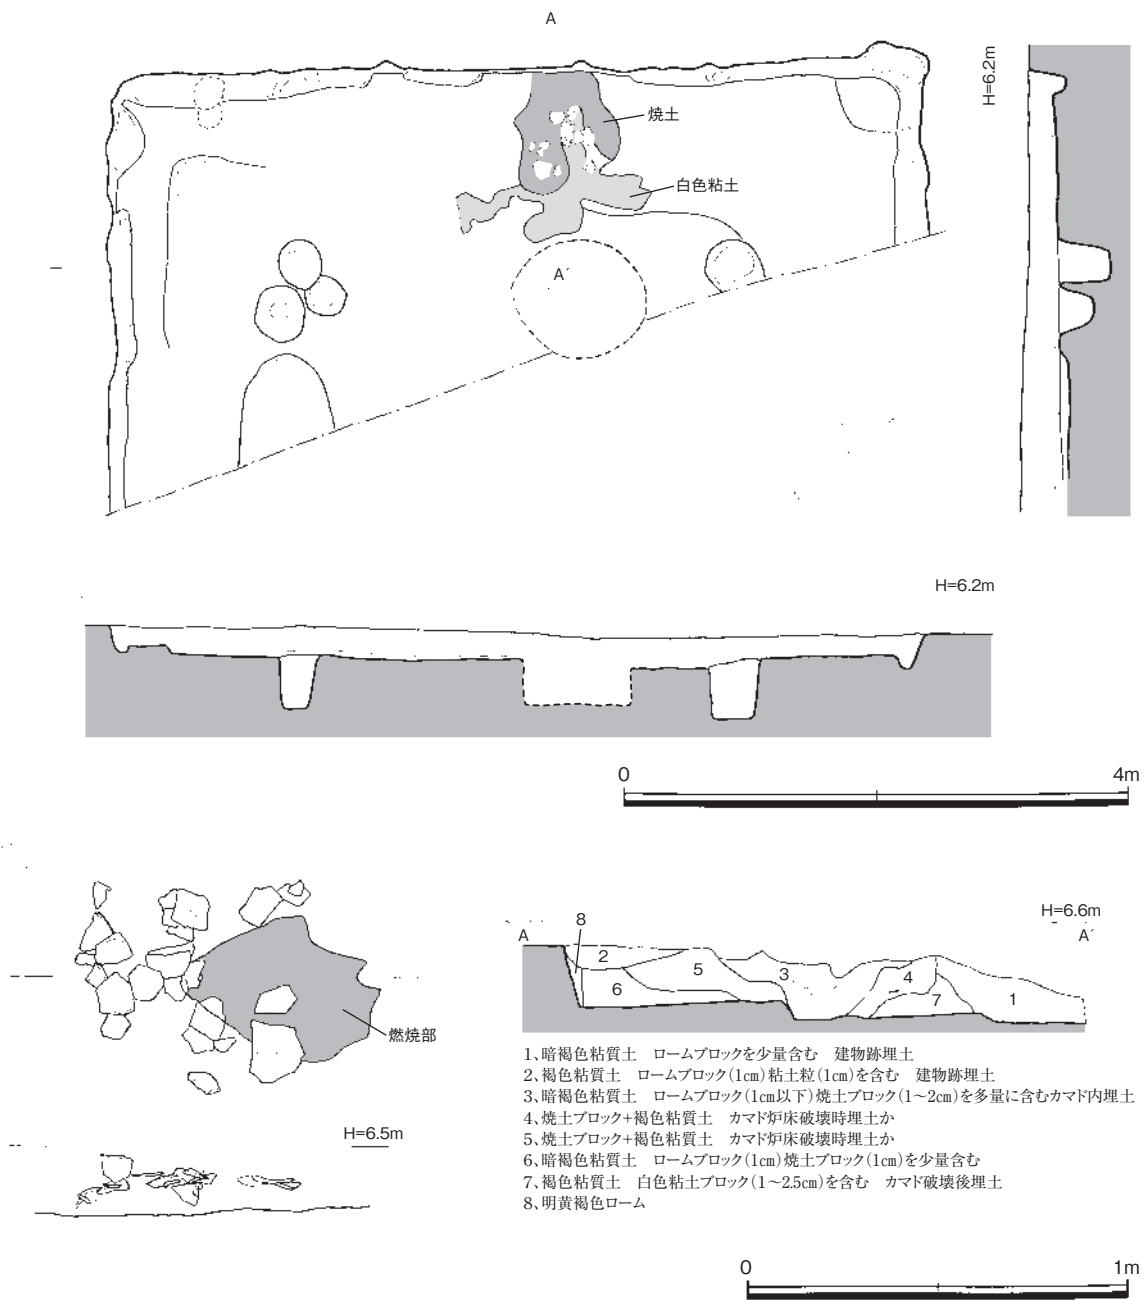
A

焼土

白色粘土

A´

H=6.2m

H=6.2m

0

4m

燃焼部

H=6.5m

8

H=6.6m

A

A´

2

5

3

4

6

7

1

1、暗褐色粘質土　ロームブロックを少量含む　建物跡埋土
2、褐色粘質土　ロームブロック(1cm)粘土粒(1cm)を含む　建物跡埋土
3、暗褐色粘質土　ロームブロック(1cm以下)焼土ブロック(1～2cm)を多量に含むカマド内埋土
4、焼土ブロック+褐色粘質土　カマド炉床破壊時埋土か
5、焼土ブロック+褐色粘質土　カマド炉床破壊時埋土か
6、暗褐色粘質土　ロームブロック(1cm)焼土ブロック(1cm)を少量含む
7、褐色粘質土　白色粘土ブロック(1～2.5cm)を含む　カマド破壊後埋土
8、明黄褐色ローム

0

1m